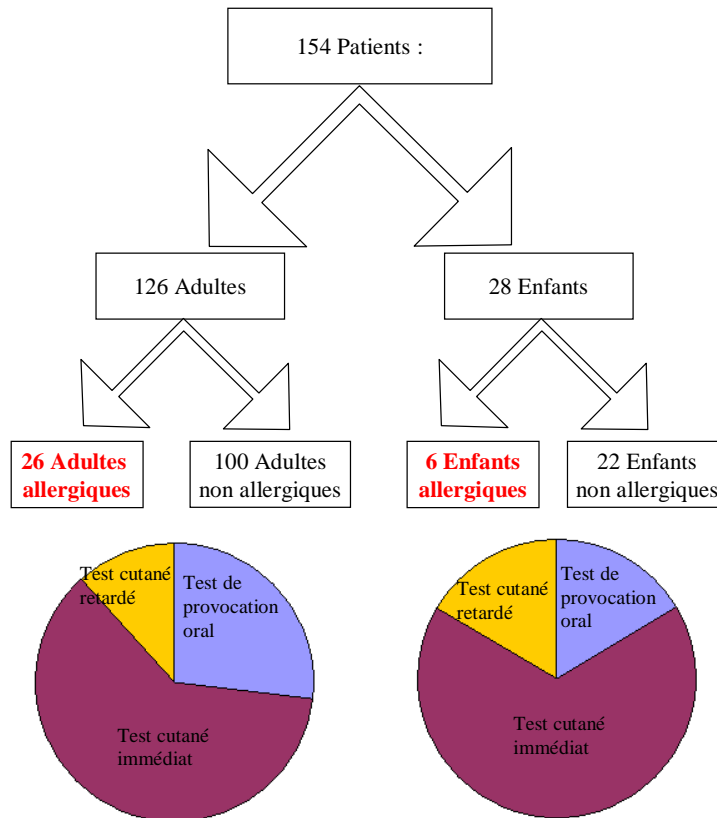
154 Patients :

126 Adultes

28 Enfants

26 Adultes allergiques

100 Adultes non allergiques

6 Enfants allergiques

22 Enfants non allergiques

Test cutané retardé

Test de provocation oral

Test cutané immédiat

Test cutané retardé

Test de provocation oral

Test cutané immédiat